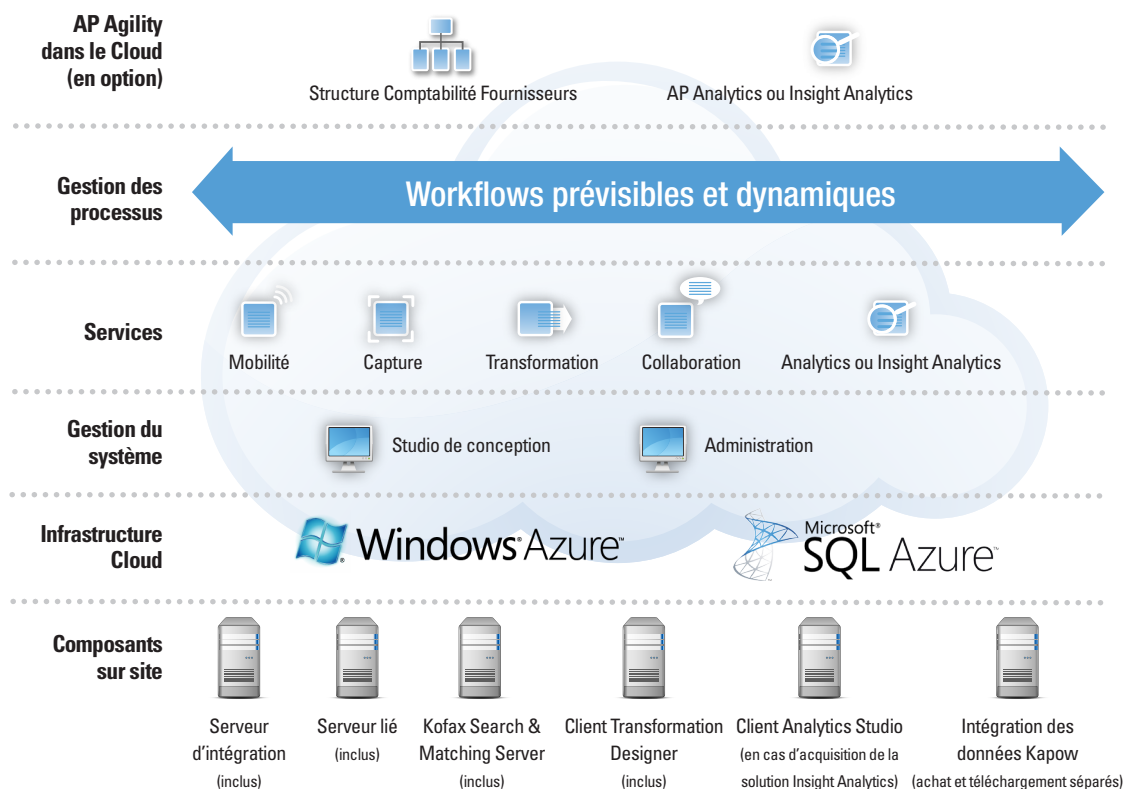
AP Agility dans le Cloud (en option)

Structure Comptabilité Fournisseurs

AP Analytics ou Insight Analytics

Gestion des processus

Workflows prévisibles et dynamiques

Services

Mobilité

Capture

Transformation

Collaboration

Analytics ou Insight Analytics

Gestion du système

Studio de conception

Administration

Infrastructure Cloud

Windows Azure

Microsoft SQL Azure

Composants sur site

Serveur d'intégration (inclus)

Serveur lié (inclus)

Kofax Search & Matching Server (inclus)

Client Transformation Designer (inclus)

Client Analytics Studio (en cas d'acquisition de la solution Insight Analytics)

Intégration des données Kapow (achat et téléchargement séparés)